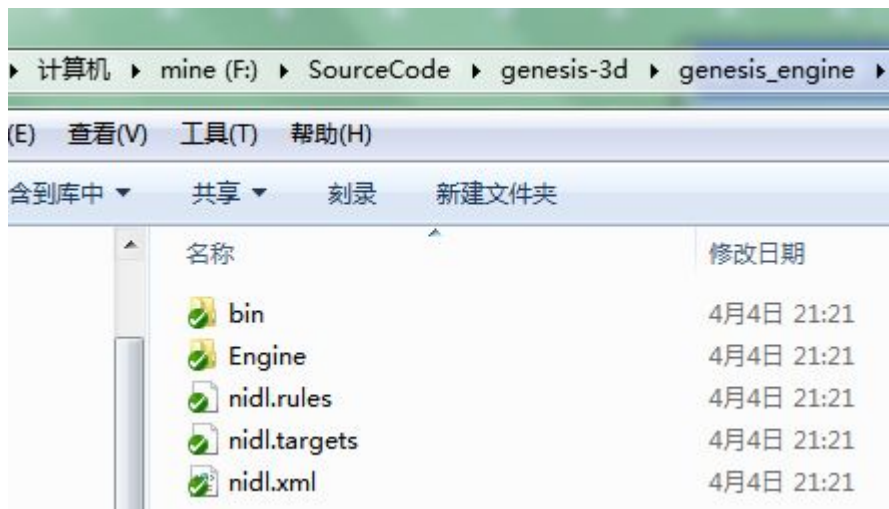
▸ 计算机 ▸ mine (F:) ▸ SourceCode ▸ genesis-3d ▸ genesis_engine ▸

(E) 查看(V) 工具(T) 帮助(H)

含到库中 ▾ 共享 ▾ 刻录 新建文件夹

| 名称 | 修改日期 |
|---|---|
| bin | 4月4日 21:21 |
| Engine | 4月4日 21:21 |
| nidl.rules | 4月4日 21:21 |
| nidl.targets | 4月4日 21:21 |
| nidl.xml | 4月4日 21:21 |